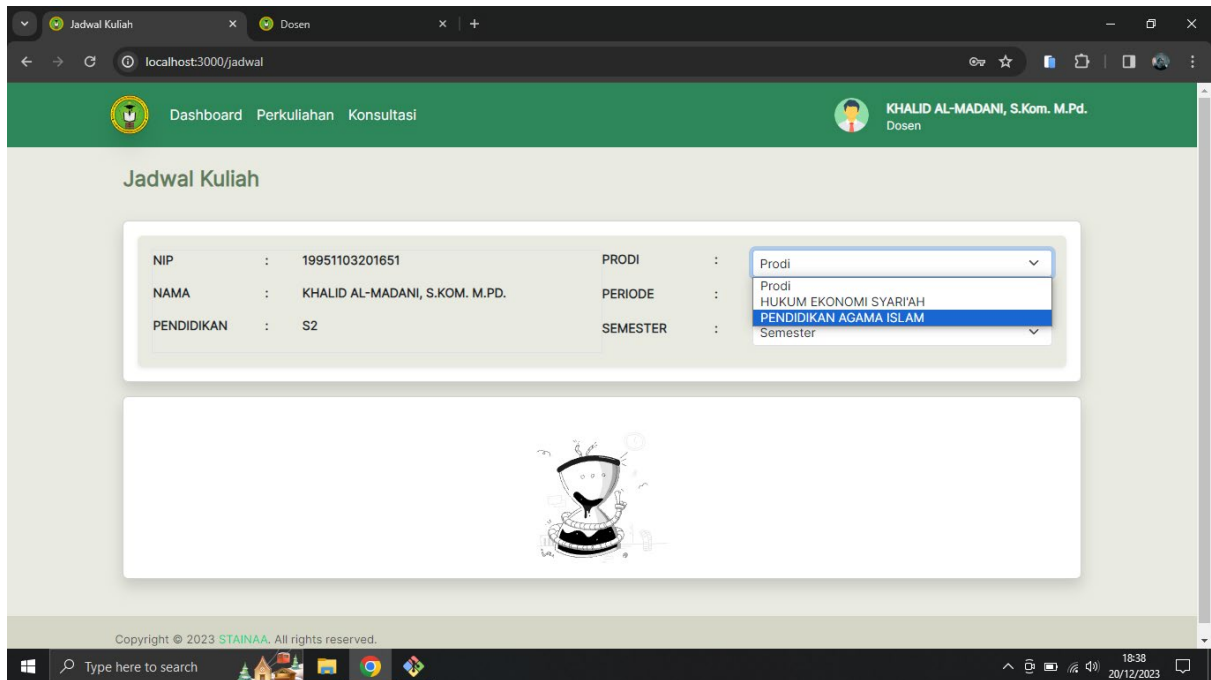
Jadwal Kuliah
Dosen
localhost:3000/jadwal

Dashboard Perkuliahan Konsultasi

KHALID AL-MADANI, S.Kom. M.Pd.
Dosen

Jadwal Kuliah

NIP : 19951103201651
NAMA : KHALID AL-MADANI, S.KOM. M.PD.
PENDIDIKAN : S2

PRODI : Prodi
Prodi
HUKUM EKONOMI SYARI'AH
PENDIDIKAN AGAMA ISLAM
PERIODE :
SEMESTER : Semester

Copyright © 2023 STAINAA. All rights reserved.

Type here to search
18:38
20/12/2023